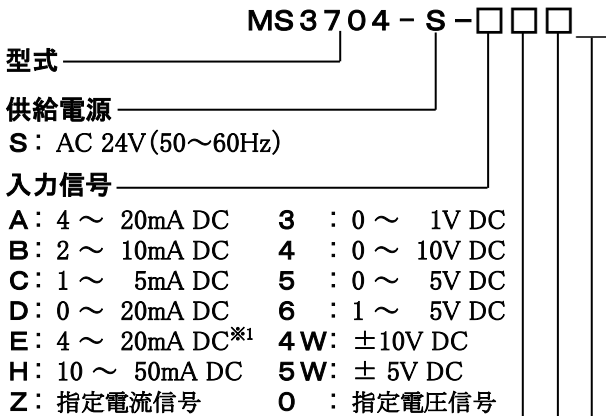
MS3704－S－□□□

型式

供給電源

S：AC 24V(50～60Hz)

入力信号

A：4 ～ 20mA DC
B：2 ～ 10mA DC
C：1 ～ 5mA DC
D：0 ～ 20mA DC
E：4 ～ 20mA DC※1
H：10 ～ 50mA DC
Z：指定電流信号

3 ：0 ～ 1V DC
4 ：0 ～ 10V DC
5 ：0 ～ 5V DC
6 ：1 ～ 5V DC
4W：±10V DC
5W：± 5V DC
0 ：指定電圧信号